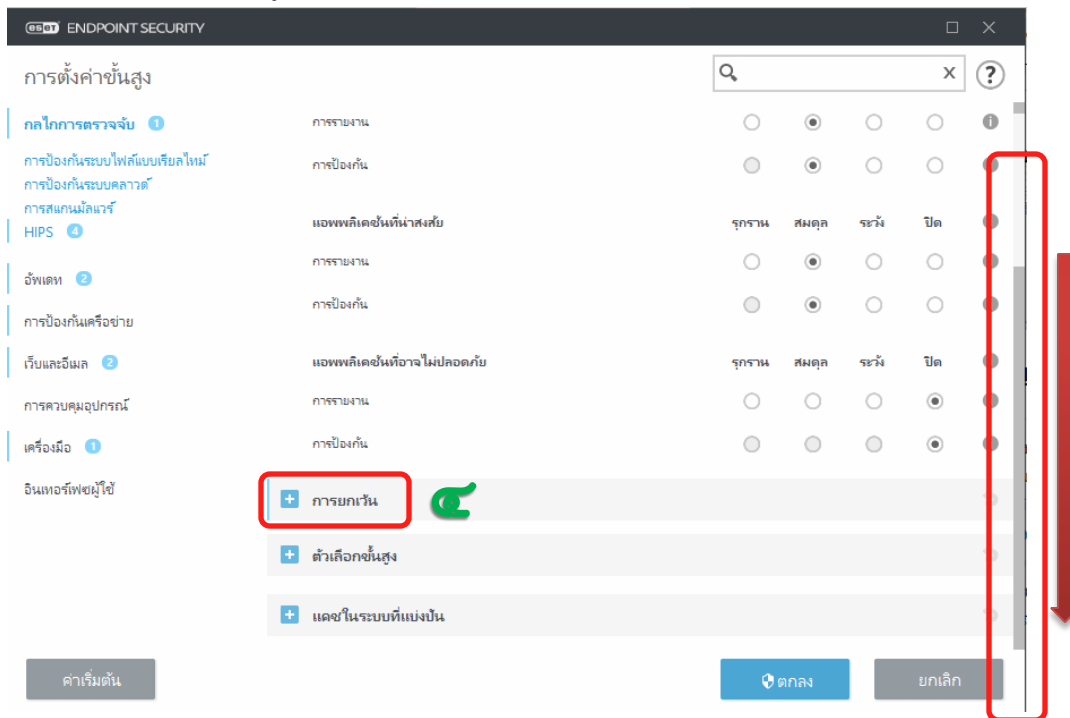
eset ENDPOINT SECURITY

การตั้งค่าขั้นสูง

กลไกการตรวจจับ 1
การป้องกันระบบไฟล์แบบเรียลไทม์
การป้องกันระบบคลาวด์
การสแกนมัลแวร์
HIPS 4

อัพเดท 2

การป้องกันเครือข่าย

เว็บและอีเมล 2

การควบคุมอุปกรณ์

เครื่องมือ 1

อินเทอร์เฟซผู้ใช้

การรายงาน

การป้องกัน

แอพพลิเคชันที่น่าสงสัย รุกราน สมดุล ระวัง ปิด

การรายงาน

การป้องกัน

แอพพลิเคชันที่อาจไม่ปลอดภัย รุกราน สมดุล ระวัง ปิด

การรายงาน

การป้องกัน

+ การยกเว้น

๔

+ ตัวเลือกขั้นสูง

+ แคชในระบบที่แบ่งปัน

ค่าเริ่มต้น

ตกลง

ยกเลิก